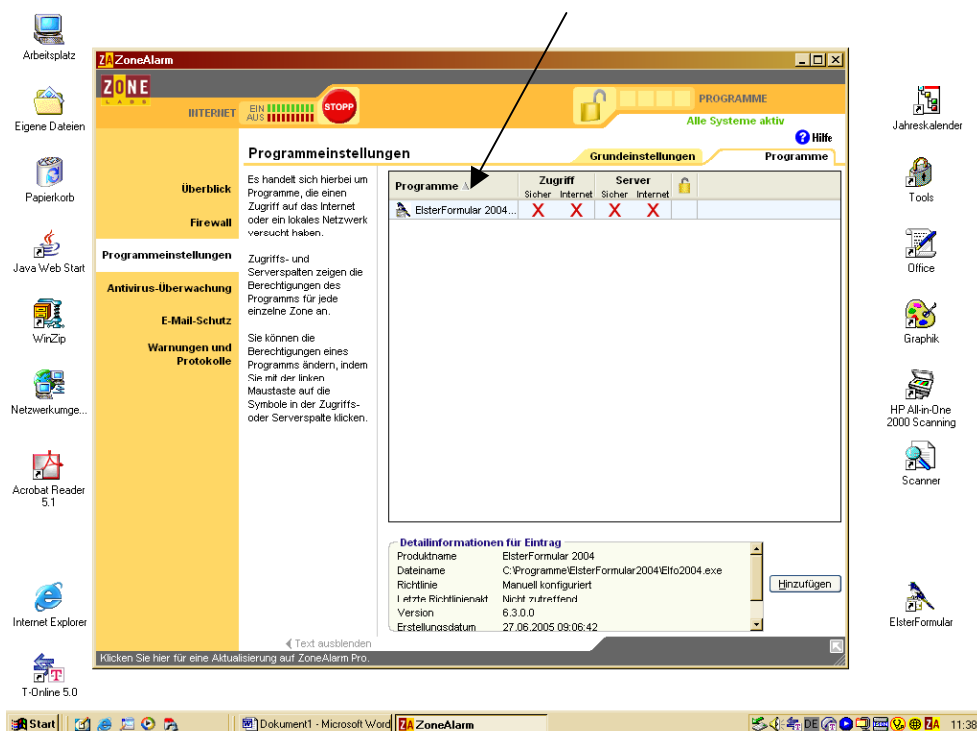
Arbeitsplatz

Eigene Dateien

Papierkorb

Java Web Start

WinZip

Netzwerkumge...

Acrobat Reader 5.1

Internet Explorer

T-Online 5.0

ZA ZoneAlarm

ZONE LABS

INTERNET EIN AUS STOPP

PROGRAMME

Alle Systeme aktiv

Hilfe

Programmeinstellungen

Grundeinstellungen Programme

Überblick

Firewall

Programmeinstellungen

Antivirus-Überwachung

E-Mail-Schutz

Warnungen und Protokolle

Es handelt sich hierbei um Programme, die einen Zugriff auf das Internet oder ein lokales Netzwerk versucht haben.

Zugriffs- und Serverspalten zeigen die Berechtigungen des Programms für jede einzelne Zone an.

Sie können die Berechtigungen eines Programms ändern, indem Sie mit der linken Maustaste auf die Symbole in der Zugriffs- oder Serverspalte klicken.

| Programme | Zugriff Sicher | Zugriff Internet | Server Sicher | Server Internet | |
|---|---|---|---|---|---|
| ElsterFormular 2004... | X | X | X | X | |

Detailinformationen für Eintrag

| | |
|---|---|
| Produktname | ElsterFormular 2004 |
| Dateiname | C:\Programme\ElsterFormular2004\Elfo2004.exe |
| Richtlinie | Manuell konfiguriert |
| Letzte Richtlinienakt | Nicht zutreffend |
| Version | 6.3.0.0 |
| Erstellungsdatum | 27.06.2005 09:06:42 |

Hinzufügen

Text ausblenden

Klicken Sie hier für eine Aktualisierung auf ZoneAlarm Pro.

Jahreskalender

Tools

Office

Graphik

HP All-in-One 2000 Scanning

Scanner

ElsterFormular

Start Dokument1 - Microsoft Word ZoneAlarm DE 11:38